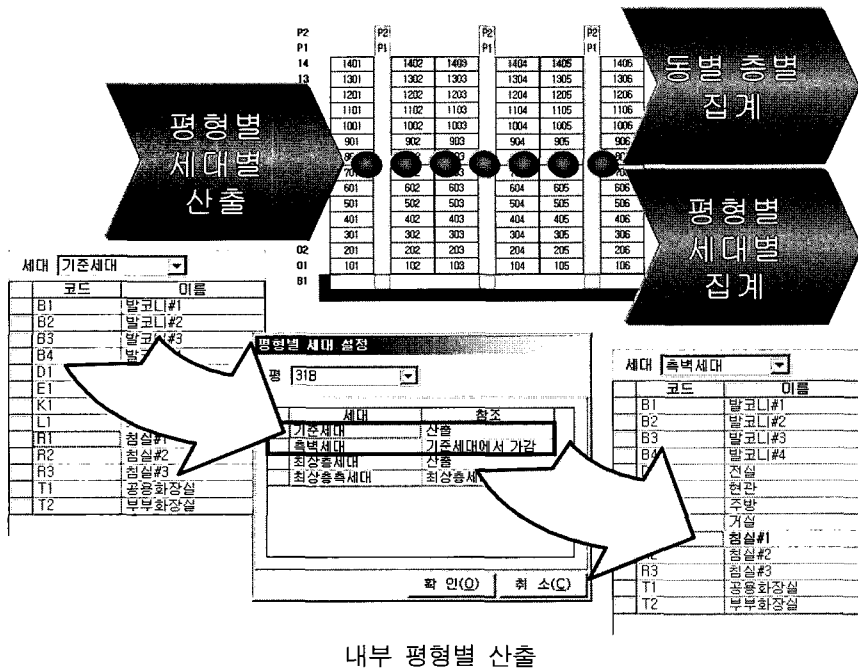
P2
P1
14
13

P2
P1

P2
P1

P2
P1

| 1401 | 1402 | 1403 | 1404 | 1405 | 1406 |
|---|---|---|---|---|---|
| 1301 | 1302 | 1303 | 1304 | 1305 | 1306 |
| 1201 | 1202 | 1203 | 1204 | 1205 | 1206 |
| 1101 | 1102 | 1103 | 1104 | 1105 | 1106 |
| 1001 | 1002 | 1003 | 1004 | 1005 | 1006 |
| 901 | 902 | 903 | 904 | 905 | 906 |
| 601 | 602 | 603 | 604 | 605 | 606 |
| 501 | 502 | 503 | 504 | 505 | 506 |
| 401 | 402 | 403 | 404 | 405 | 406 |
| 301 | 302 | 303 | 304 | 305 | 306 |
| 201 | 202 | 203 | 204 | 205 | 206 |
| 101 | 102 | 103 | 104 | 105 | 106 |

02
01
B1

평형별 세대별 산출

동별 층별 집계

평형별 세대별 집계

세대 기준세대

| 코드 | 이름 |
|---|---|
| B1 | 발코니#1 |
| B2 | 발코니#2 |
| B3 | 발코니#3 |
| B4 | 발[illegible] |
| D1 | |
| E1 | |
| K1 | |
| L1 | |
| R1 | 침실#1 |
| R2 | 침실#2 |
| R3 | 침실#3 |
| T1 | 공용화장실 |
| T2 | 부부화장실 |

평형별 세대 설정

평 31B

| 세대 | 참조 |
|---|---|
| 기준세대 | 산출 |
| 측벽세대 | 기준세대에서 가감 |
| 최상층세대 | 산출 |
| 최상층측세대 | 최상층세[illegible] |

확 인(O)
취 소(C)

세대 측벽세대

| 코드 | 이름 |
|---|---|
| B1 | 발코니#1 |
| B2 | 발코니#2 |
| B3 | 발코니#3 |
| B4 | 발코니#4 |
| | 전실 |
| | 현관 |
| | 주방 |
| | 거실 |
| | 침실#1 |
| | 침실#2 |
| R3 | 침실#3 |
| T1 | 공용화장실 |
| T2 | 부부화장실 |

내부 평형별 산출